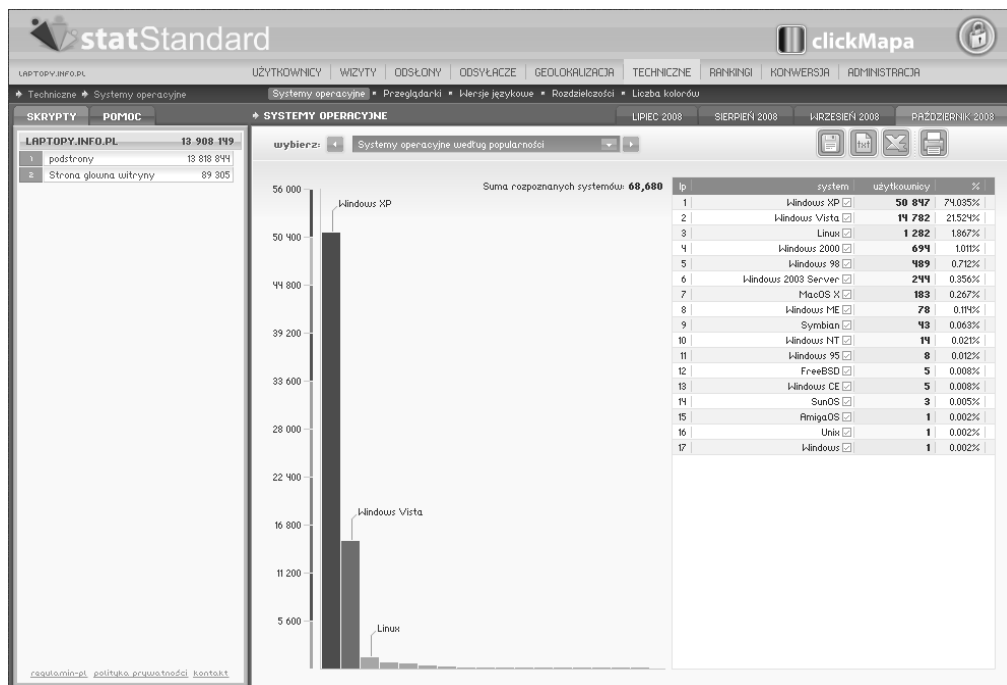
statStandard

clickMapa

LAPTOPY.INFO.PL

UŻYTKOWNICY | WIZYTY | ODSŁONY | ODSYŁACZE | GEOLOKALIZACJA | TECHNICZNE | RANKINGI | KONWERSJA | ADMINISTRACJA

Techniczne Systemy operacyjne

Systemy operacyjne • Przeglądarki • Wersje językowe • Rozdzielczości • Liczba kolorów

SKRYPTY POMOC

SYSTEMY OPERACYJNE

LIPIEC 2008 | SIERPIEŃ 2008 | WRZESIEŃ 2008 | PAŹDZIERNIK 2008

| LAPTOPY.INFO.PL | | 13 908 149 |
|---|---|---|
| 1 | podstrony | 13 818 844 |
| 2 | Strona glowna witryny | 89 305 |

wybierz: Systemy operacyjne według popularności

Suma rozpoznanych systemów: 68,680

56 000
50 400
44 800
39 200
33 600
28 000
22 400
16 800
11 200
5 600

Windows XP
Windows Vista
Linux

| lp | system | użytkownicy | % |
|---|---|---|---|
| 1 | Windows XP | 50 847 | 74.035% |
| 2 | Windows Vista | 14 782 | 21.524% |
| 3 | Linux | 1 282 | 1.867% |
| 4 | Windows 2000 | 694 | 1.011% |
| 5 | Windows 98 | 489 | 0.712% |
| 6 | Windows 2003 Server | 244 | 0.356% |
| 7 | MacOS X | 183 | 0.267% |
| 8 | Windows ME | 78 | 0.114% |
| 9 | Symbian | 43 | 0.063% |
| 10 | Windows NT | 14 | 0.021% |
| 11 | Windows 95 | 8 | 0.012% |
| 12 | FreeBSD | 5 | 0.008% |
| 13 | Windows CE | 5 | 0.008% |
| 14 | SunOS | 3 | 0.005% |
| 15 | AmigaOS | 1 | 0.002% |
| 16 | Unix | 1 | 0.002% |
| 17 | Windows | 1 | 0.002% |

regulamin-pl polityka prywatności kontakt